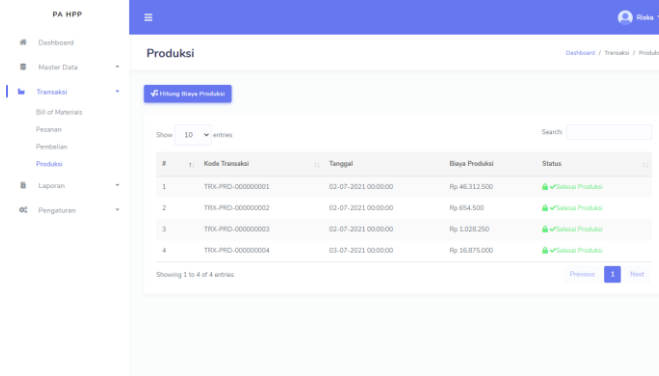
PA HPP

Dashboard

Master Data

Transaksi

Bill of Materials

Pesanan

Pembelian

Produksi

Laporan

Pengaturan

Riska

Produksi

Dashboard / Transaksi / Produk

Hitung Biaya Produksi

Show 10 entries

Search:

| # | Kode Transaksi | Tanggal | Biaya Produksi | Status |
|---|---|---|---|---|
| 1 | TRX-PRD-000000001 | 02-07-2021 00:00:00 | Rp 46.312.500 | Selesai Produksi |
| 2 | TRX-PRD-000000002 | 02-07-2021 00:00:00 | Rp 654.500 | Selesai Produksi |
| 3 | TRX-PRD-000000003 | 02-07-2021 00:00:00 | Rp 1.028.250 | Selesai Produksi |
| 4 | TRX-PRD-000000004 | 03-07-2021 00:00:00 | Rp 16.875.000 | Selesai Produksi |

Showing 1 to 4 of 4 entries

Previous 1 Next